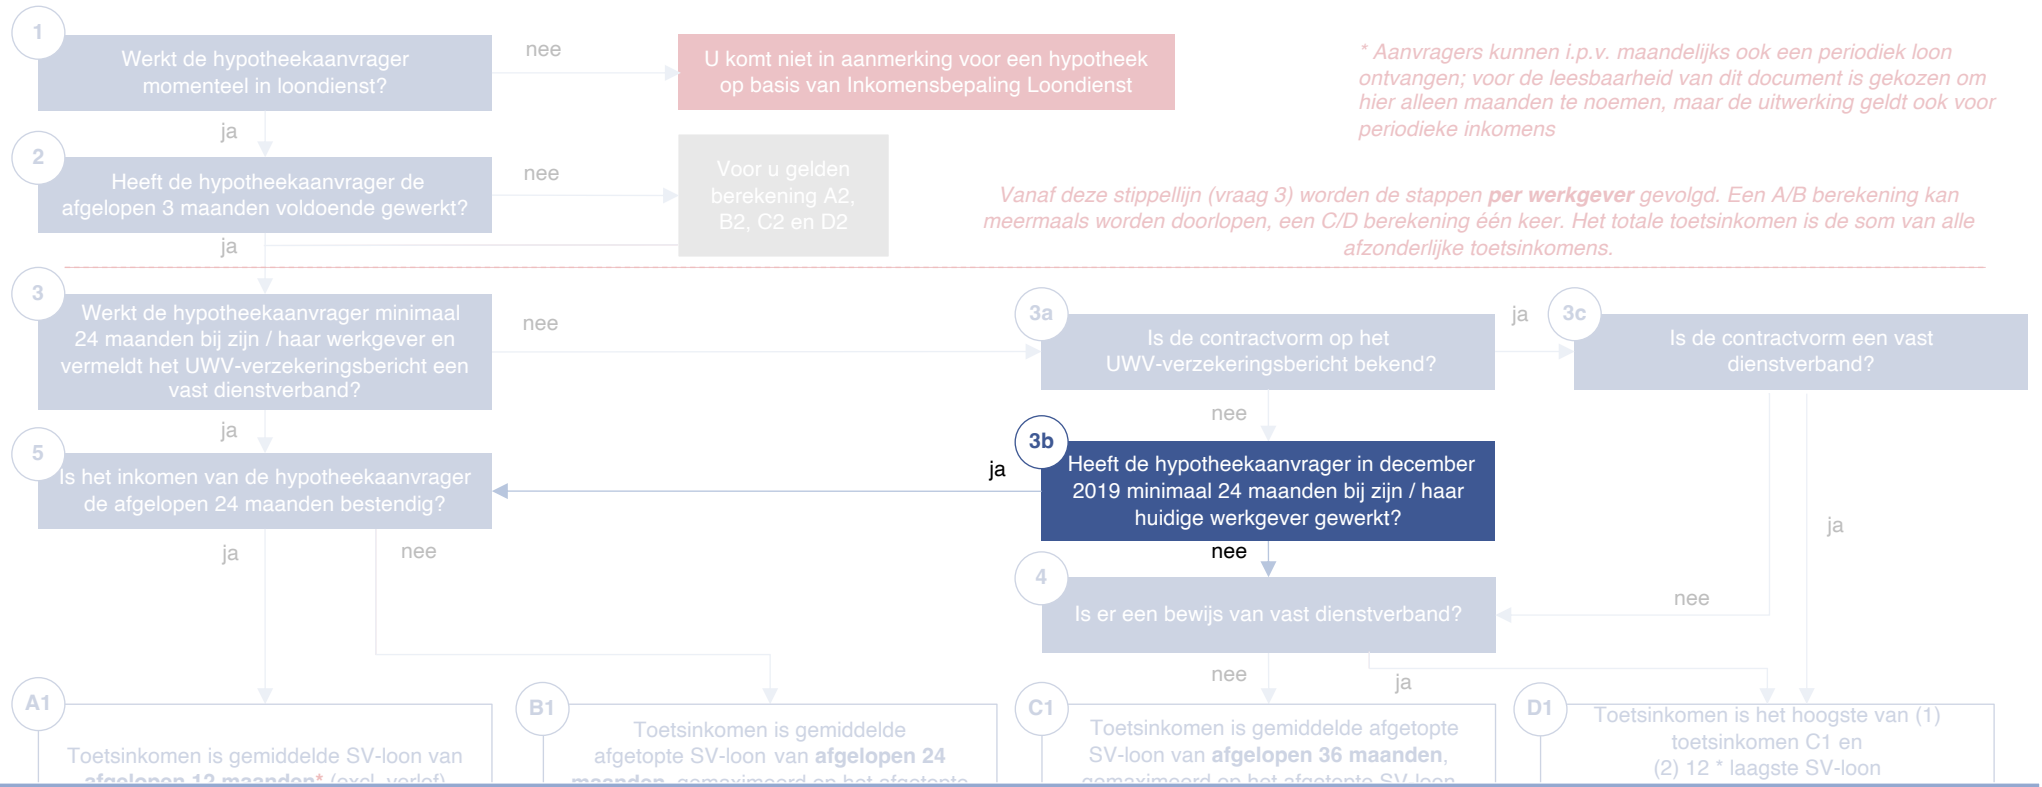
1
Werkt de hypotheekaanvrager momenteel in loondienst?

nee

U komt niet in aanmerking voor een hypotheek op basis van Inkomensbepaling Loondienst

* Aanvragers kunnen i.p.v. maandelijks ook een periodiek loon ontvangen; voor de leesbaarheid van dit document is gekozen om hier alleen maanden te noemen, maar de uitwerking geldt ook voor periodieke inkomens

ja

2
Heeft de hypotheekaanvrager de afgelopen 3 maanden voldoende gewerkt?

nee

Voor u gelden berekening A2, B2, C2 en D2

Vanaf deze stippellijn (vraag 3) worden de stappen **per werkgever** gevolgd. Een A/B berekening kan meermaals worden doorlopen, een C/D berekening één keer. Het totale toetsinkomen is de som van alle afzonderlijke toetsinkomens.

ja

3
Werkt de hypotheekaanvrager minimaal 24 maanden bij zijn / haar werkgever en vermeldt het UWV-verzekeringsbericht een vast dienstverband?

nee

3a
Is de contractvorm op het UWV-verzekeringsbericht bekend?

ja

3c
Is de contractvorm een vast dienstverband?

ja

nee

5
Is het inkomen van de hypotheekaanvrager de afgelopen 24 maanden bestendig?

ja

3b
Heeft de hypotheekaanvrager in december 2019 minimaal 24 maanden bij zijn / haar huidige werkgever gewerkt?

ja

ja

nee

nee

4
Is er een bewijs van vast dienstverband?

nee

nee

ja

A1
Toetsinkomen is gemiddelde SV-loon van afgelopen 12 maanden* (excl. verlof)

B1
Toetsinkomen is gemiddelde afgetopte SV-loon van **afgelopen 24 maanden**, gemaximeerd op het afgetopte

C1
Toetsinkomen is gemiddelde afgetopte SV-loon van **afgelopen 36 maanden**, gemaximeerd op het afgetopte SV-loon

D1
Toetsinkomen is het hoogste van (1) toetsinkomen C1 en (2) 12 * laagste SV-loon